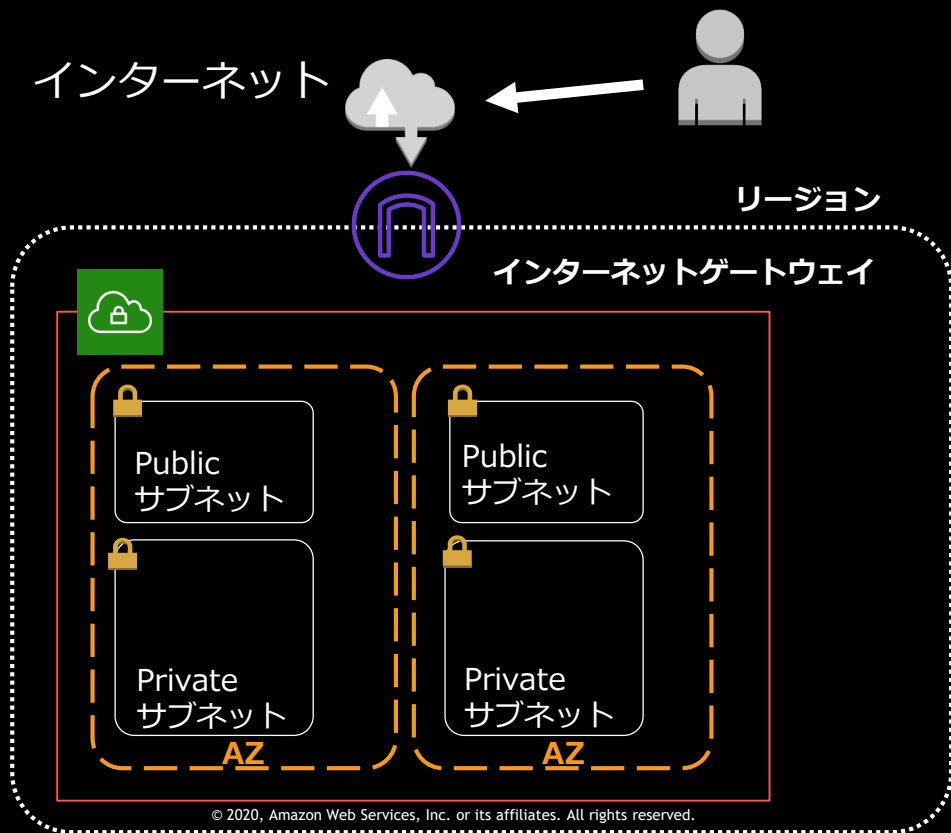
インターネット

リージョン

インターネットゲートウェイ

Public
サブネット

Private
サブネット

AZ

Public
サブネット

Private
サブネット

AZ

© 2020, Amazon Web Services, Inc. or its affiliates. All rights reserved.